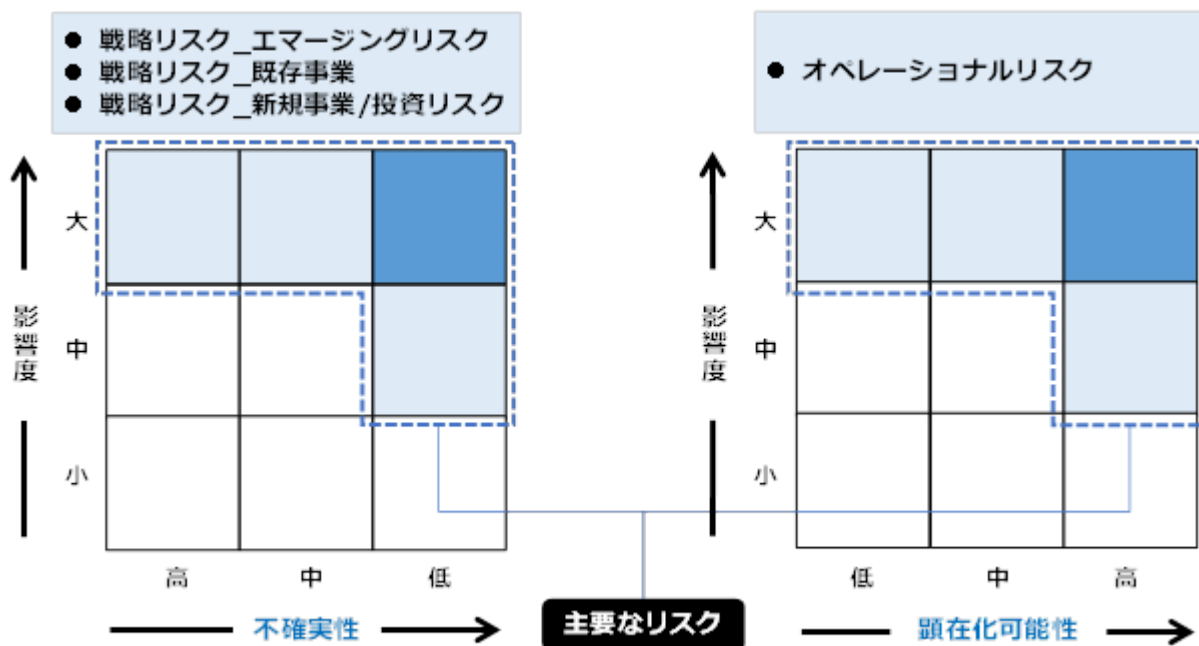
● 戦略リスク_エマージングリスク
● 戦略リスク_既存事業
● 戦略リスク_新規事業/投資リスク

● オペレーショナルリスク

影響度

大
中
小

高 中 低

不確実性

主要なリスク

影響度

大
中
小

低 中 高

顕在化可能性